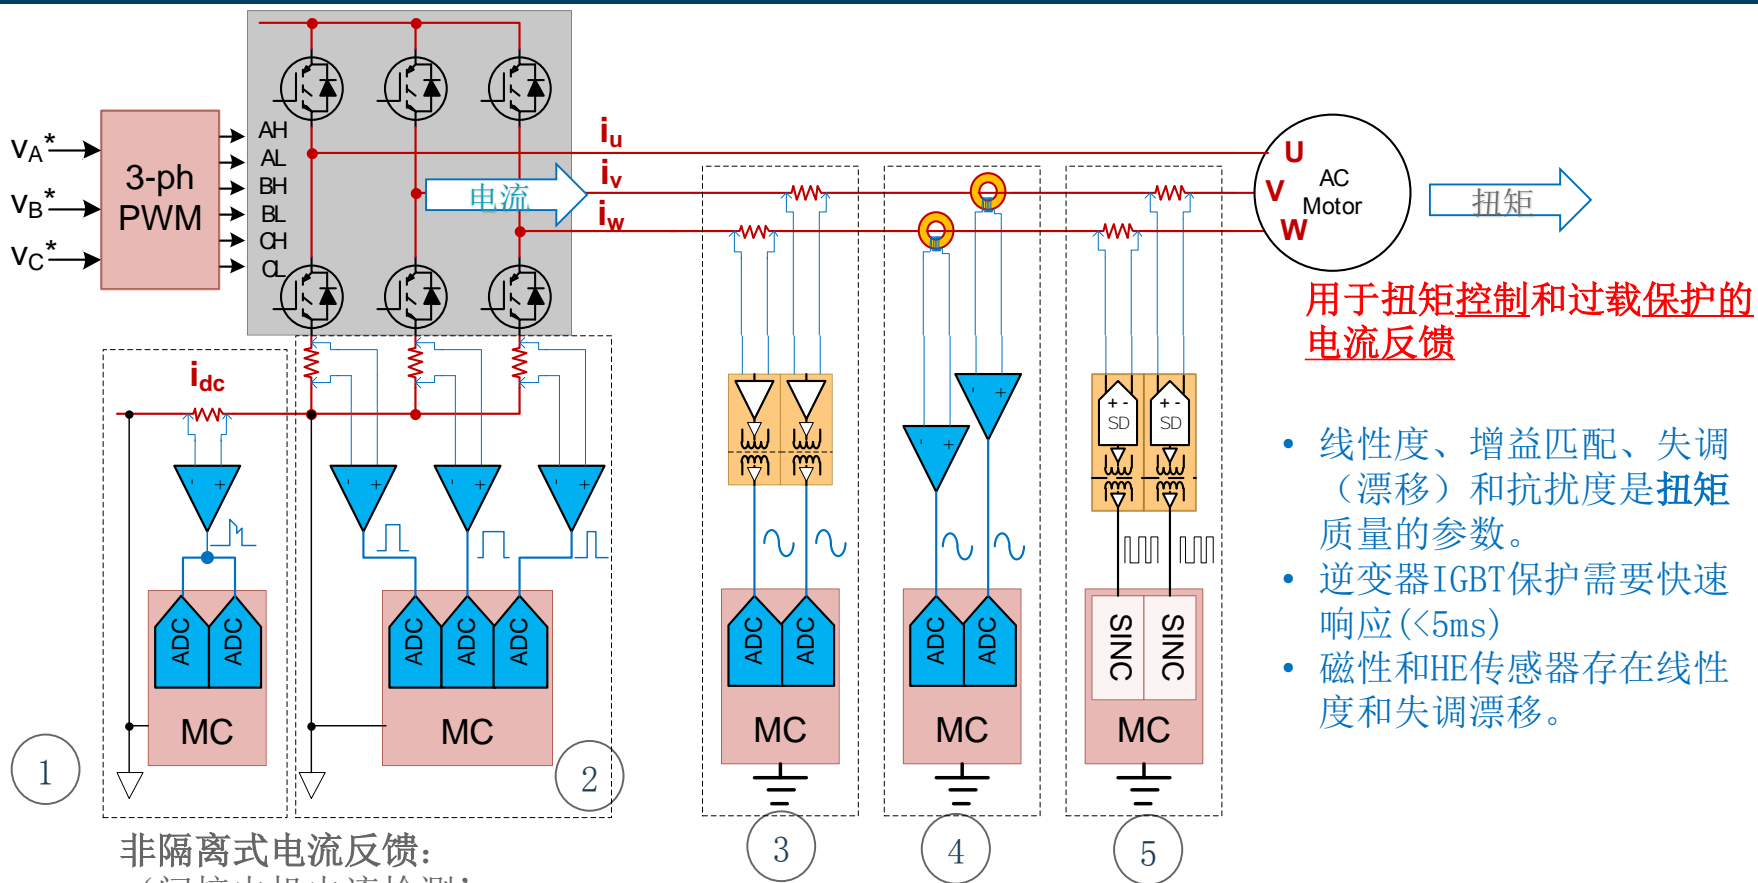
$V_A$*
$V_B$*
$V_C$*

3-ph PWM

AH
AL
BH
BL
CH
CL

$i_u$
$i_v$
$i_w$

电流

U
V
W
AC Motor

扭矩

用于扭矩控制和过载保护的电流反馈

$i_{dc}$

SD
SD

ADC ADC
ADC ADC ADC
ADC ADC
ADC ADC
SINC SINC

MC
MC
MC
MC
MC

1
2
3
4
5

• 线性度、增益匹配、失调（漂移）和抗扰度是扭矩质量的参数。
• 逆变器IGBT保护需要快速响应(<5ms)
• 磁性和HE传感器存在线性度和失调漂移。

非隔离式电流反馈:
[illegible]